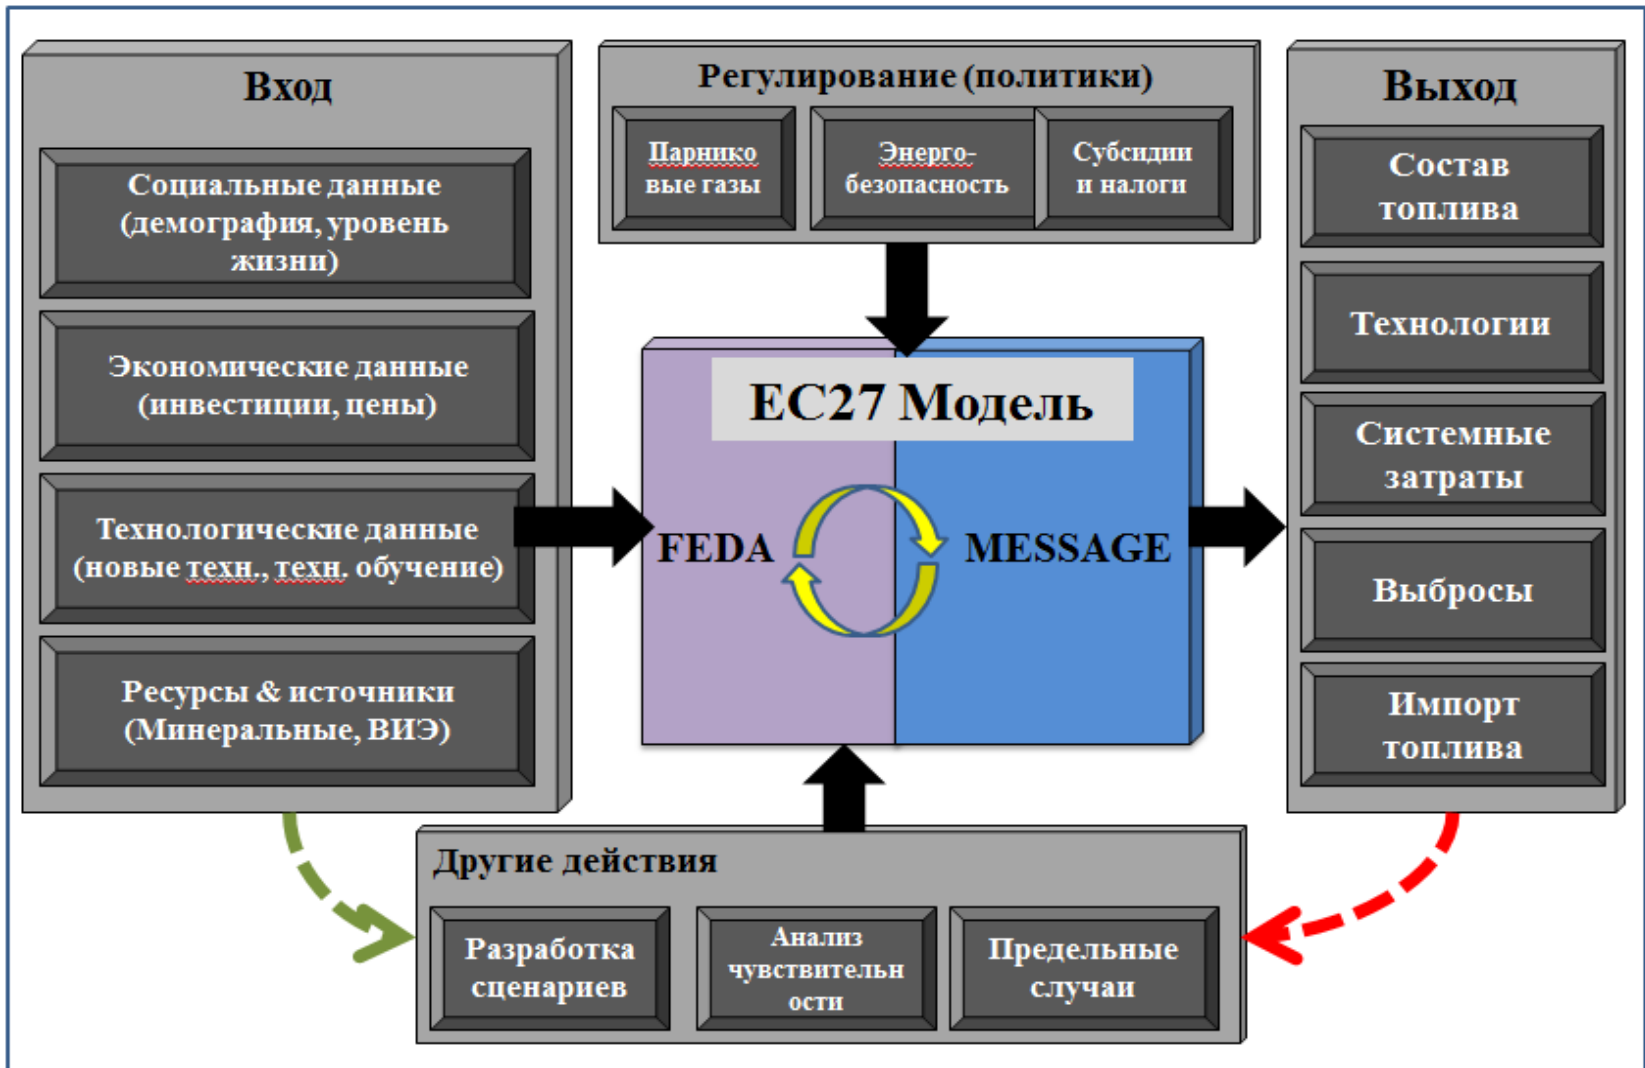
Вход

Социальные данные (демография, уровень жизни)

Экономические данные (инвестиции, цены)

Технологические данные (новые техн., техн. обучение)

Ресурсы & источники (Минеральные, ВИЭ)

Регулирование (политики)

Парнико вые газы

Энерго-безопасность

Субсидии и налоги

EC27 Модель

FEDA

MESSAGE

Выход

Состав топлива

Технологии

Системные затраты

Выбросы

Импорт топлива

Другие действия

Разработка сценариев

Анализ чувствительн ости

Предельные случаи